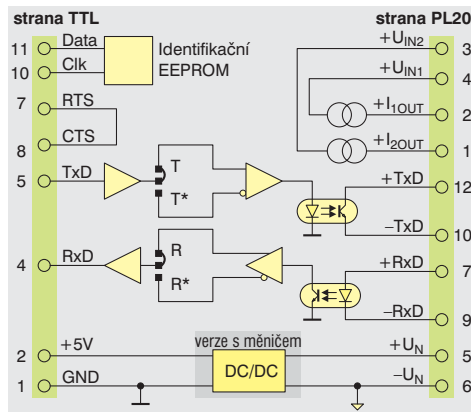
strana TTL

strana PL20

11 Data
10 Clk
Identifikační EEPROM
7 RTS
8 CTS
5 TxD
T
T*
4 RxD
R
R*
2 +5V
1 GND
verze s měničem
DC/DC

$+U_{IN2}$ 3
$+U_{IN1}$ 4
$+I_{1OUT}$ 2
$+I_{2OUT}$ 1
+TxD 12
–TxD 10
+RxD 7
–RxD 9
$+U_N$ 5
$-U_N$ 6